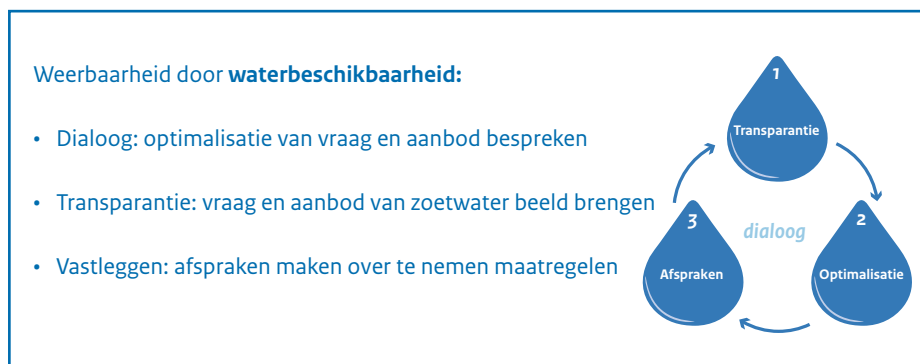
Weerbaarheid door **waterbeschikbaarheid:**

- Dialoog: optimalisatie van vraag en aanbod bespreken
- Transparantie: vraag en aanbod van zoetwater beeld brengen
- Vastleggen: afspraken maken over te nemen maatregelen

1
Transparantie

2
Optimalisatie

3
Afspraken

dialoog